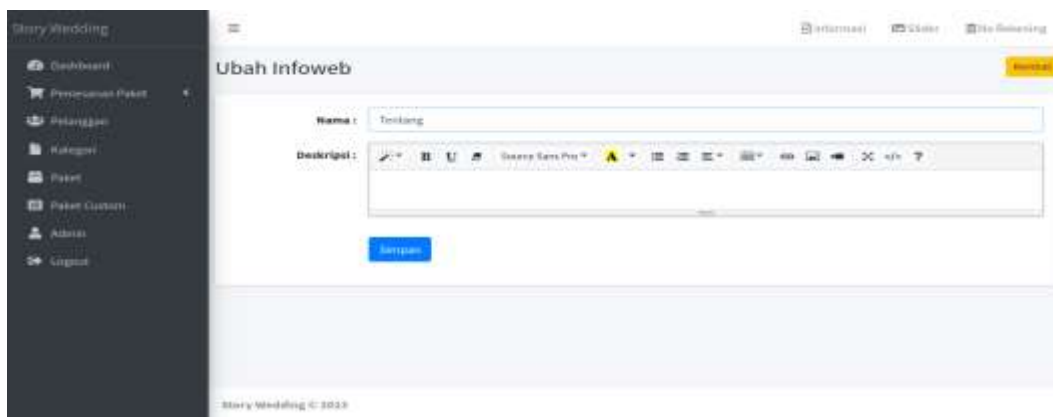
Story Wedding

Dashboard
Pemesanan Paket
Pelanggan
Kategori
Paket
Paket Custom
Admin
Logout

≡

Informasi
Slider
No Rekening

Ubah Infoweb

Kembali

Nama : Tentang

Deskripsi :

B U

Source Sans Pro

A

?

Simpan

Story Wedding © 2023